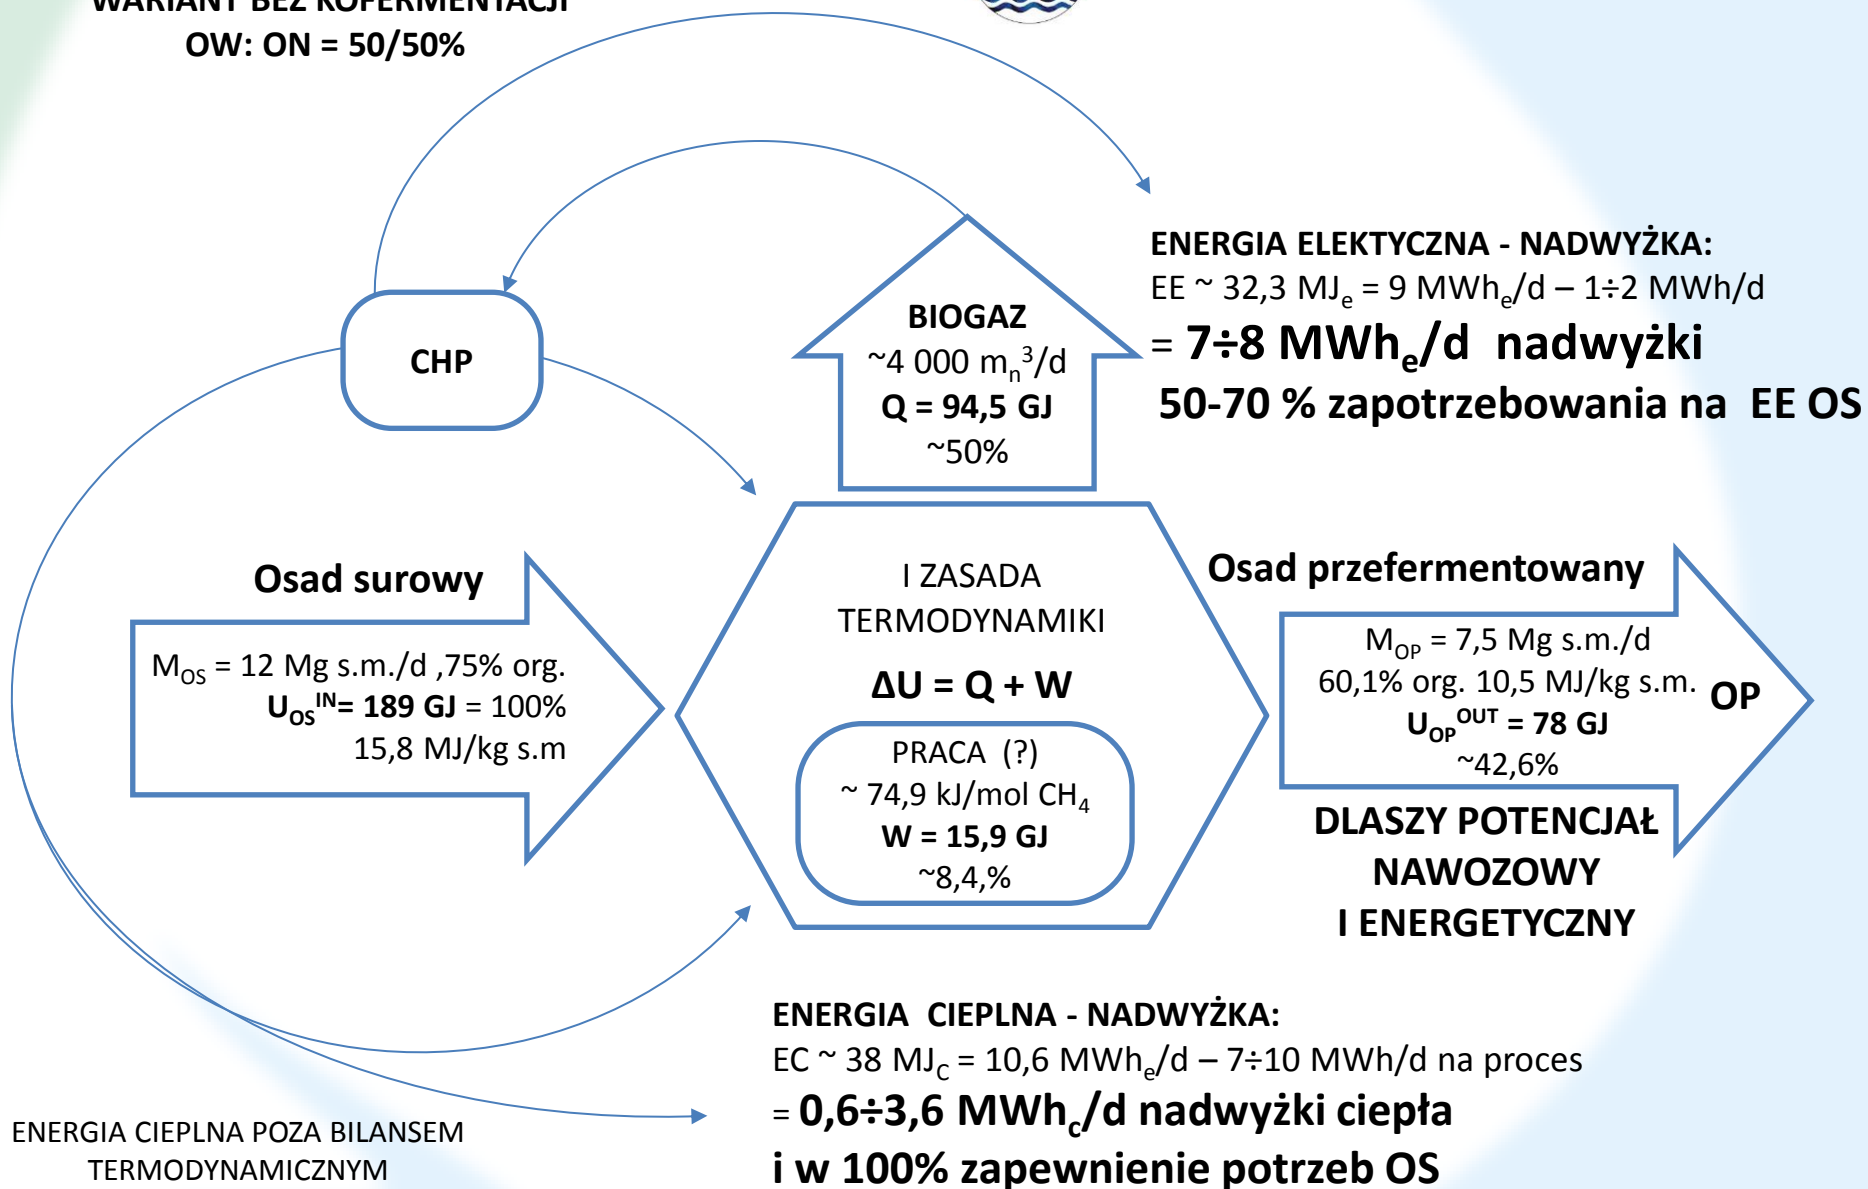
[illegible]
OW: ON = 50/50%

ENERGIA ELEKTYCZNA - NADWYŻKA:
EE ~ 32,3 MJ$_e$ = 9 MWh$_e$/d – 1÷2 MWh/d
= 7÷8 MWh$_e$/d nadwyżki
50-70 % zapotrzebowania na EE OS

CHP

BIOGAZ
~4 000 m$_n^3$/d
Q = 94,5 GJ
~50%

Osad surowy
M$_{OS}$ = 12 Mg s.m./d ,75% org.
U$_{OS}^{IN}$= 189 GJ = 100%
15,8 MJ/kg s.m

I ZASADA TERMODYNAMIKI
ΔU = Q + W
PRACA (?)
~ 74,9 kJ/mol CH$_4$
W = 15,9 GJ
~8,4,%

Osad przefermentowany
M$_{OP}$ = 7,5 Mg s.m./d
60,1% org. 10,5 MJ/kg s.m.
U$_{OP}^{OUT}$ = 78 GJ
~42,6%
OP

DLASZY POTENCJAŁ NAWOZOWY I ENERGETYCZNY

ENERGIA CIEPLNA - NADWYŻKA:
EC ~ 38 MJ$_C$ = 10,6 MWh$_e$/d – 7÷10 MWh/d na proces
= 0,6÷3,6 MWh$_c$/d nadwyżki ciepła
i w 100% zapewnienie potrzeb OS

ENERGIA CIEPLNA POZA BILANSEM TERMODYNAMICZNYM